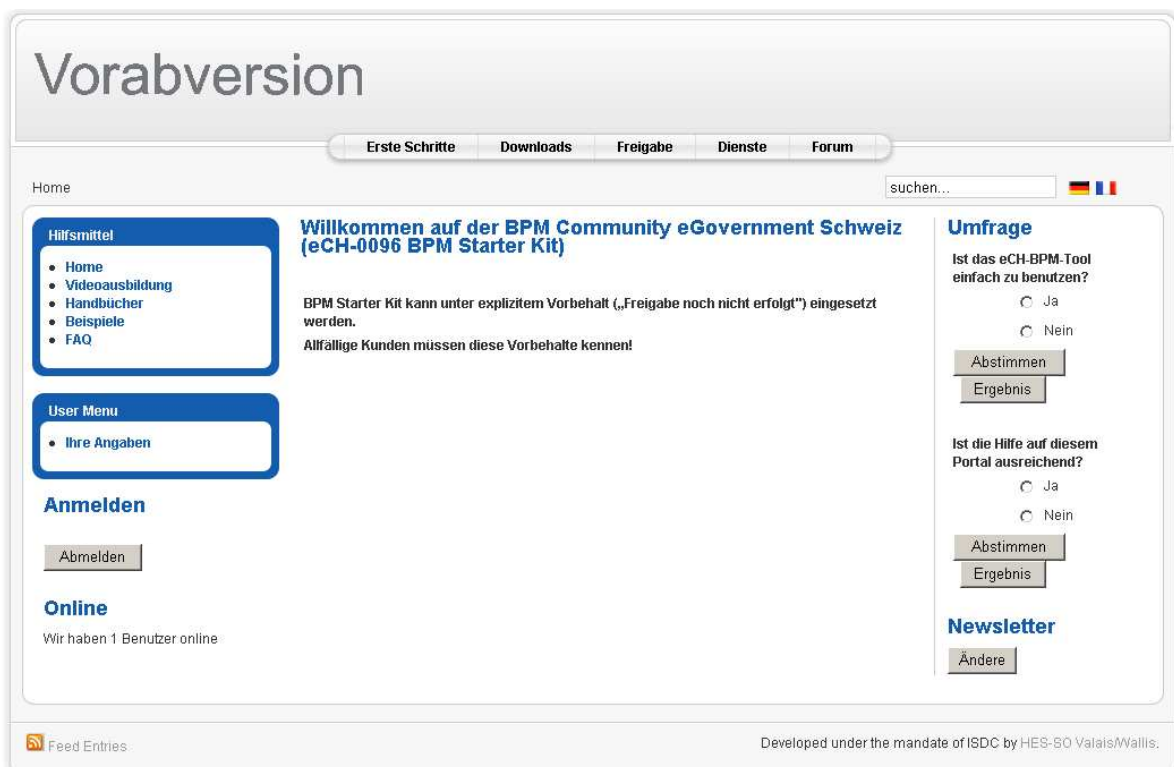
Vorabversion

Erste Schritte | Downloads | Freigabe | Dienste | Forum

Home

suchen...

Hilfsmittel

- Home
- Videoausbildung
- Handbücher
- Beispiele
- FAQ

User Menu

- Ihre Angaben

Anmelden

Abmelden

Online

Wir haben 1 Benutzer online

Willkommen auf der BPM Community eGovernment Schweiz (eCH-0096 BPM Starter Kit)

BPM Starter Kit kann unter explizitem Vorbehalt („Freigabe noch nicht erfolgt") eingesetzt werden.

Allfällige Kunden müssen diese Vorbehalte kennen!

Umfrage

Ist das eCH-BPM-Tool einfach zu benutzen?

Ja

Nein

Abstimmen

Ergebnis

Ist die Hilfe auf diesem Portal ausreichend?

Ja

Nein

Abstimmen

Ergebnis

Newsletter

Ändere

Feed Entries

Developed under the mandate of ISDC by HES-SO Valais/Wallis.